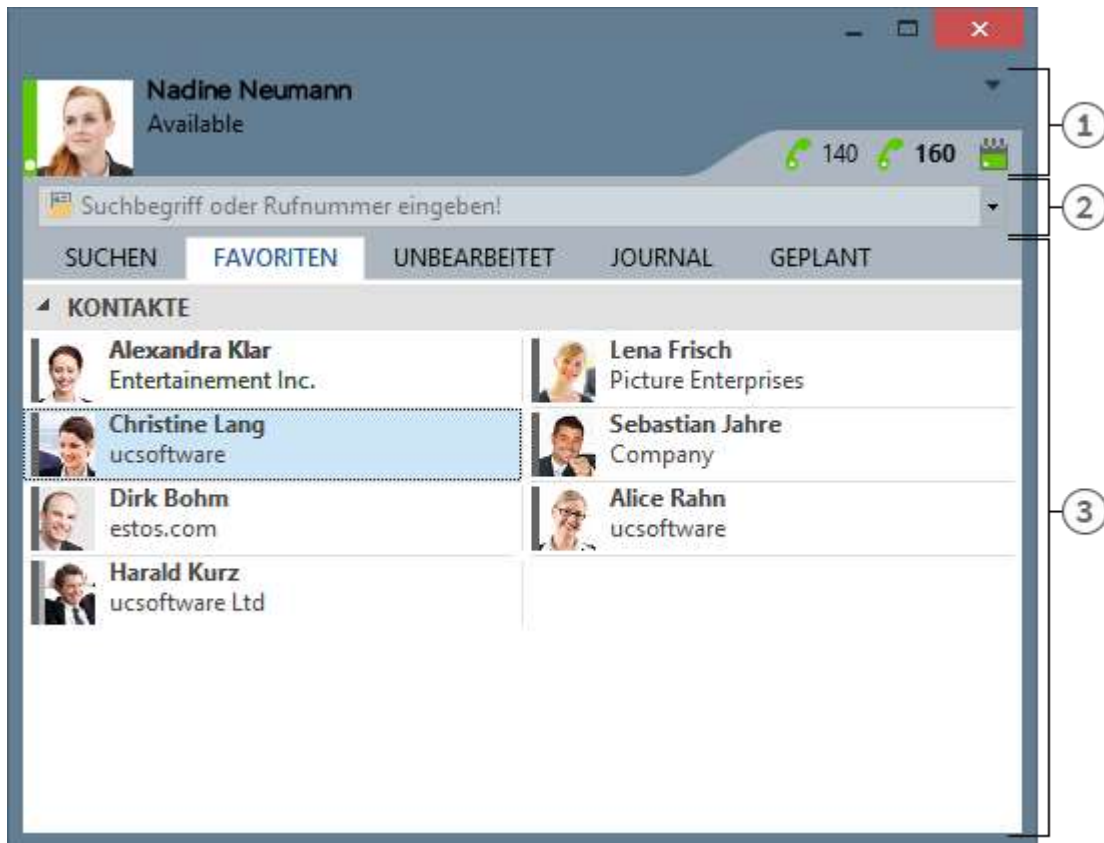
Nadine Neumann
Available

140 160

Suchbegriff oder Rufnummer eingeben!

SUCHEN FAVORITEN UNBEARBEITET JOURNAL GEPLANT

KONTAKTE

Alexandra Klar
Entertainement Inc.

Lena Frisch
Picture Enterprises

Christine Lang
ucsoftware

Sebastian Jahre
Company

Dirk Bohm
estos.com

Alice Rahn
ucsoftware

Harald Kurz
ucsoftware Ltd

1
2
3